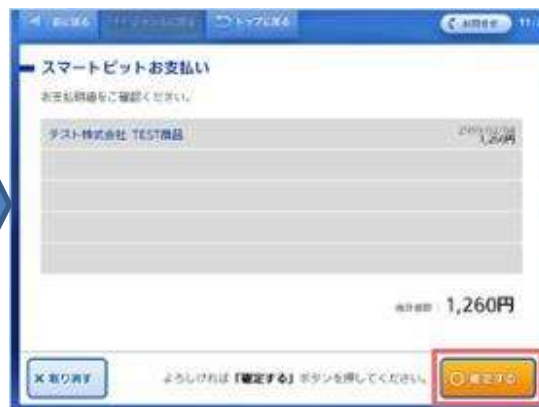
◀ 前に戻る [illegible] トップに戻る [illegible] 11/

スマートピットお支払い

お支払明細をご確認ください。

テスト株式会社 TEST商品 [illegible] 1,260円

合計金額 1,260円

× 取り消す よろしければ「確定する」ボタンを押してください。 ○ 確定する